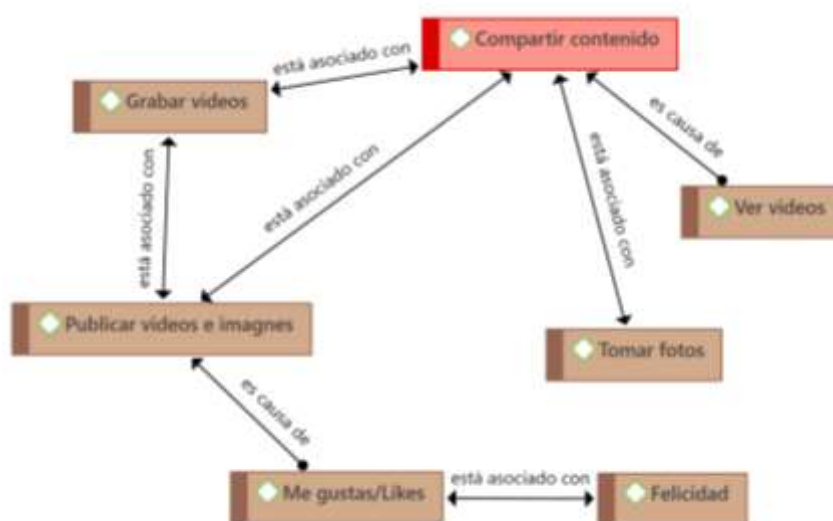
Compartir contenido

está asociado con

Grabar videos

es causa de

está asociado con

está asociado con

está asociado con

Ver videos

Publicar videos e imagnes

Tomar fotos

es causa de

Me gustas/Likes

está asociado con

Felicidad